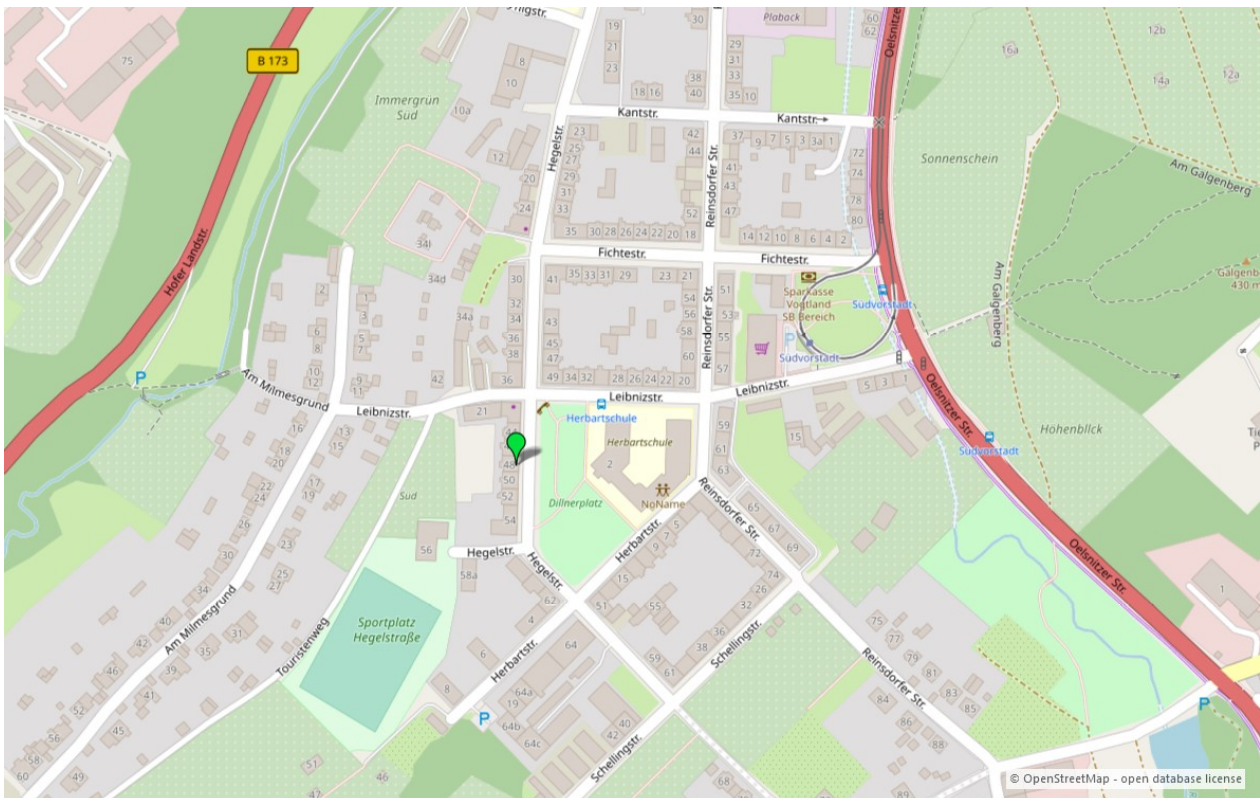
B 173
Hofer Landstr.
Immergrün Süd
Hegelstr.
Kantstr.
Reinsdorfer Str.
Oelsnitzer Str.
Plaback
Sonnenschein
Am Galgenberg
Fichtestr.
Sparkasse Vogtland SB Bereich
Südvorstadt
Galgenberg 430 m
Am Galgenberg
Leibnizstr.
Am Milmesgrund
Herbartschule
Höhenblick
Süd
Dillnerplatz
NoName
Herbartstr.
Sportplatz Hegelstraße
Touristenweg
Schellingstr.
Reinsdorfer Str.
Oelsnitzer Str.
© OpenStreetMap - open database license
75
10a
8
10
12
20
24
34l
34d
34a
30
32
34
36
38
36
42
21
44
48
50
52
54
56
58a
62
4
6
8
64
64a
64b
64c
40
42
19
21
23
18
16
38
40
30
29
31
33
35
10
23
25
27
29
31
33
35
30
28
26
24
22
20
18
42
44
52
37
9
7
5
3
3a
1
41
43
47
72
74
76
78
80
14
12
10
8
6
4
2
41
35
33
31
29
23
21
54
56
58
60
43
45
47
49
34
32
28
26
24
22
20
51
53
55
57
5
3
1
15
59
61
63
65
67
69
2
9
7
5
15
51
55
72
74
26
32
36
38
59
61
75
77
79
81
83
85
84
86
88
68
2
4
6
8
10
12
3
5
7
9
11
13
15
16
18
17
19
20
22
24
21
23
25
27
30
34
31
35
39
41
42
46
45
52
56
58
49
51
47
46
60
62
12b
16a
14a
12a
1
Tie